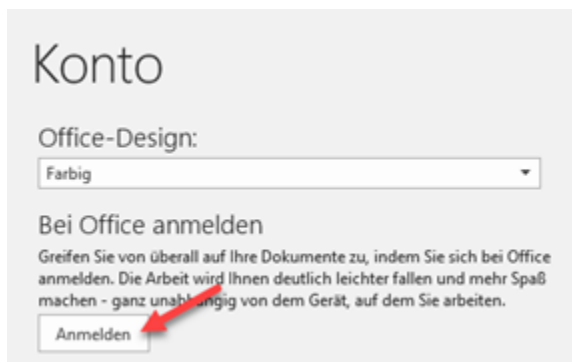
Konto

Office-Design:

Farbig

Bei Office anmelden

Greifen Sie von überall auf Ihre Dokumente zu, indem Sie sich bei Office anmelden. Die Arbeit wird Ihnen deutlich leichter fallen und mehr Spaß machen - ganz unabhängig von dem Gerät, auf dem Sie arbeiten.

Anmelden